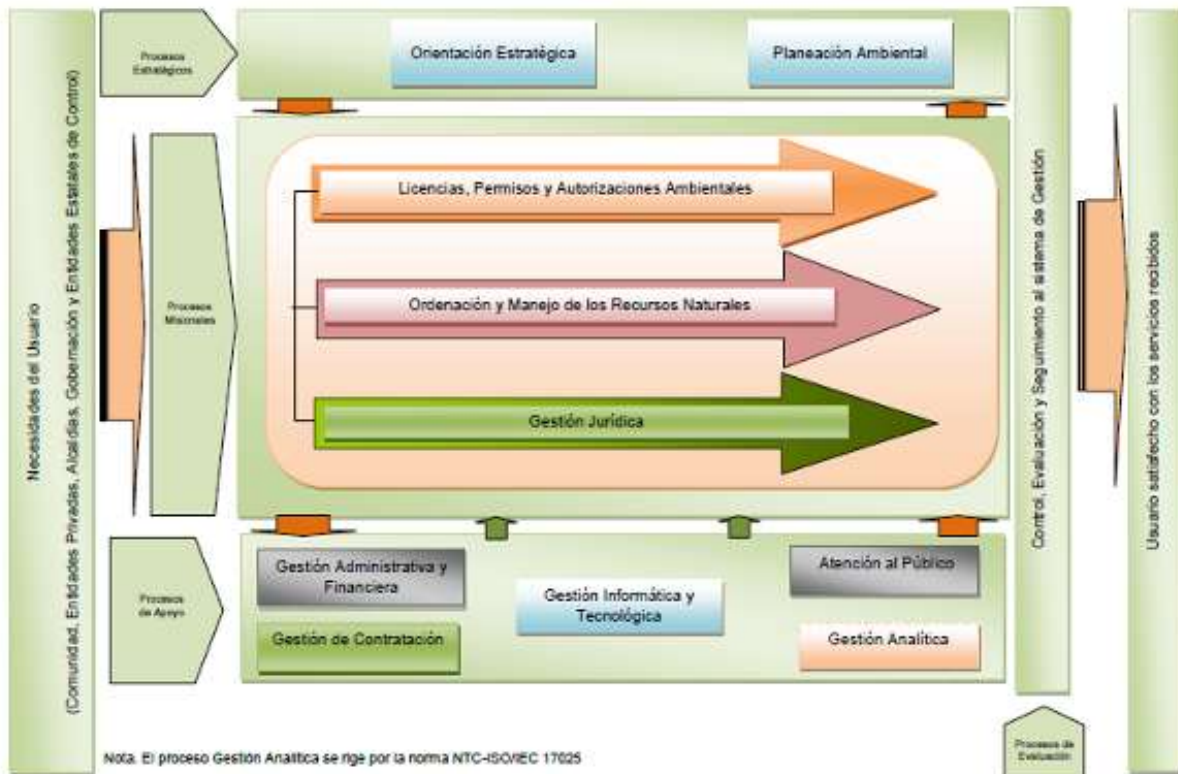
Necesidades del Usuario
(Comunidad, Entidades Privadas, Alcaldías, Gobernación y Entidades Estatales de Control)

Procesos Estratégicos

Orientación Estratégica

Planeación Ambiental

Procesos Misionales

Licencias, Permisos y Autorizaciones Ambientales

Ordenación y Manejo de los Recursos Naturales

Gestión Jurídica

Procesos de Apoyo

Gestión Administrativa y Financiera

Gestión de Contratación

Gestión Informática y Tecnológica

Atención al Público

Gestión Analítica

Control, Evaluación y Seguimiento al sistema de Gestión

Procesos de Evaluación

Usuario satisfecho con los servicios recibidos

Nota. El proceso Gestión Analítica se rige por la norma NTC-ISO/IEC 17025